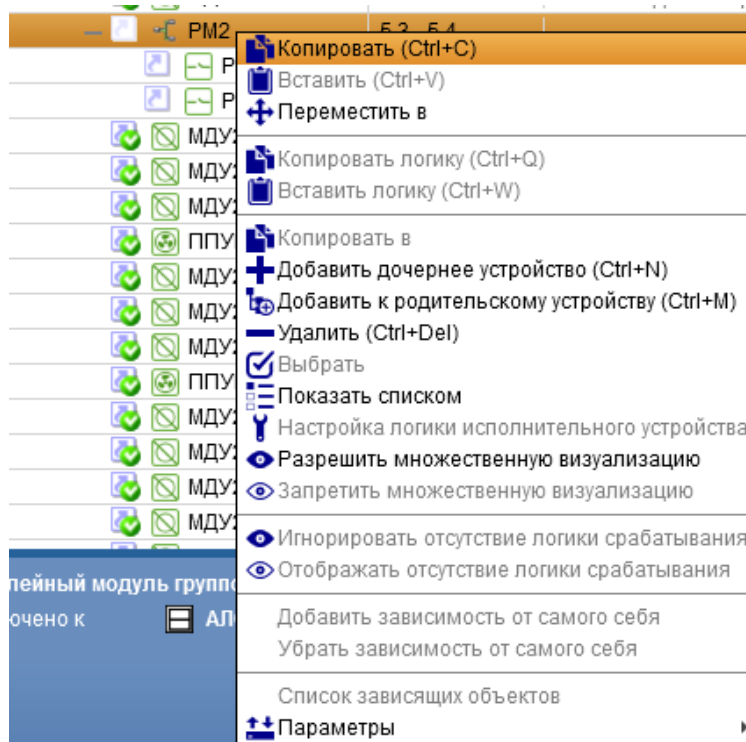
РМ2
5.3 - 5.4
Р
Р
МДУ
МДУ
МДУ
ППУ
МДУ
МДУ
МДУ
ППУ
МДУ
МДУ
МДУ
МДУ
лейный модуль групп
очено к
АЛ

Копировать (Ctrl+C)
Вставить (Ctrl+V)
Переместить в
Копировать логику (Ctrl+Q)
Вставить логику (Ctrl+W)
Копировать в
Добавить дочернее устройство (Ctrl+N)
Добавить к родительскому устройству (Ctrl+M)
Удалить (Ctrl+Del)
Выбрать
Показать списком
Настройка логики исполнительного устройства
Разрешить множественную визуализацию
Запретить множественную визуализацию
Игнорировать отсутствие логики срабатывания
Отображать отсутствие логики срабатывания
Добавить зависимость от самого себя
Убрать зависимость от самого себя
Список зависящих объектов
Параметры